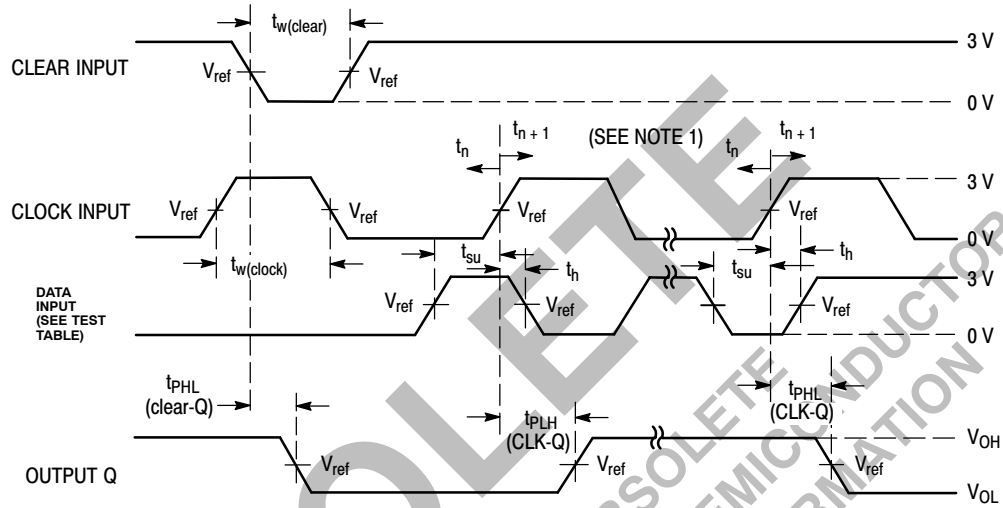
$t_{w(clear)}$

3 V

CLEAR INPUT

$V_{ref}$

$V_{ref}$

0 V

$t_n$

$t_{n+1}$

(SEE NOTE 1)

$t_n$

$t_{n+1}$

3 V

CLOCK INPUT

$V_{ref}$

$V_{ref}$

$V_{ref}$

$V_{ref}$

0 V

$t_{w(clock)}$

$t_{su}$

$t_h$

$t_{su}$

$t_h$

3 V

DATA INPUT (SEE TEST TABLE)

$V_{ref}$

$V_{ref}$

$V_{ref}$

0 V

$t_{PHL}$ (clear-Q)

$t_{PLH}$ (CLK-Q)

$t_{PHL}$ (CLK-Q)

$V_{OH}$

OUTPUT Q

$V_{ref}$

$V_{ref}$

$V_{ref}$

$V_{OL}$

OBSOLETE

OBSOLETE SEMICONDUCTOR INFORMATION